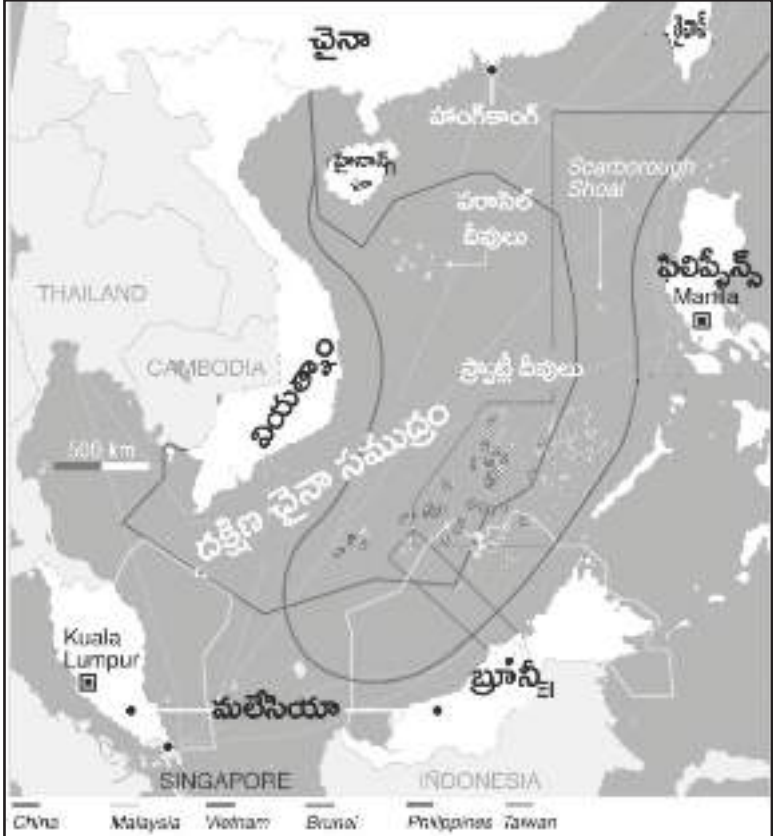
చైనా
తైవాన్
హాంగ్‌కాంగ్
హైనాన్
Scarborough Shoal
పరాసెల్ దీవులు
THAILAND
ఫిలిప్పీన్స్
Manila
CAMBODIA
వియత్నాం
స్ప్రాట్లీ దీవులు
500 km
దక్షిణ చైనా సముద్రం
Kuala Lumpur
బ్రూనే
మలేసియా
SINGAPORE
INDONESIA
China
Malaysia
Vietnam
Brunei
Philippines
Taiwan